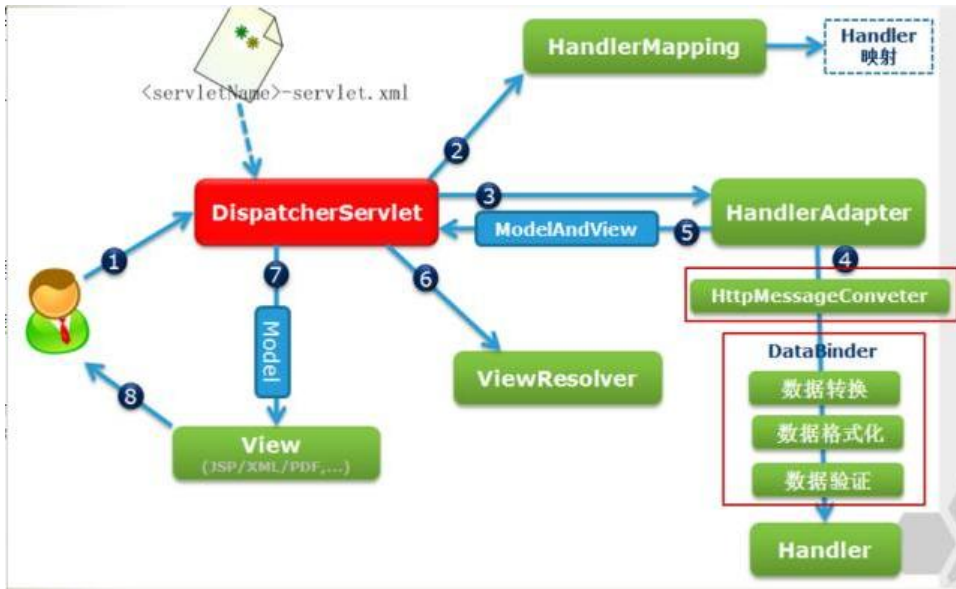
<servletName>-servlet.xml

HandlerMapping

Handler
映射

2

DispatcherServlet

3

HandlerAdapter

ModelAndView

5

1

7

6

4

HttpMessageConveter

Model

DataBinder

数据转换

数据格式化

ViewResolver

8

数据验证

View
(JSP/XML/PDF,...)

Handler